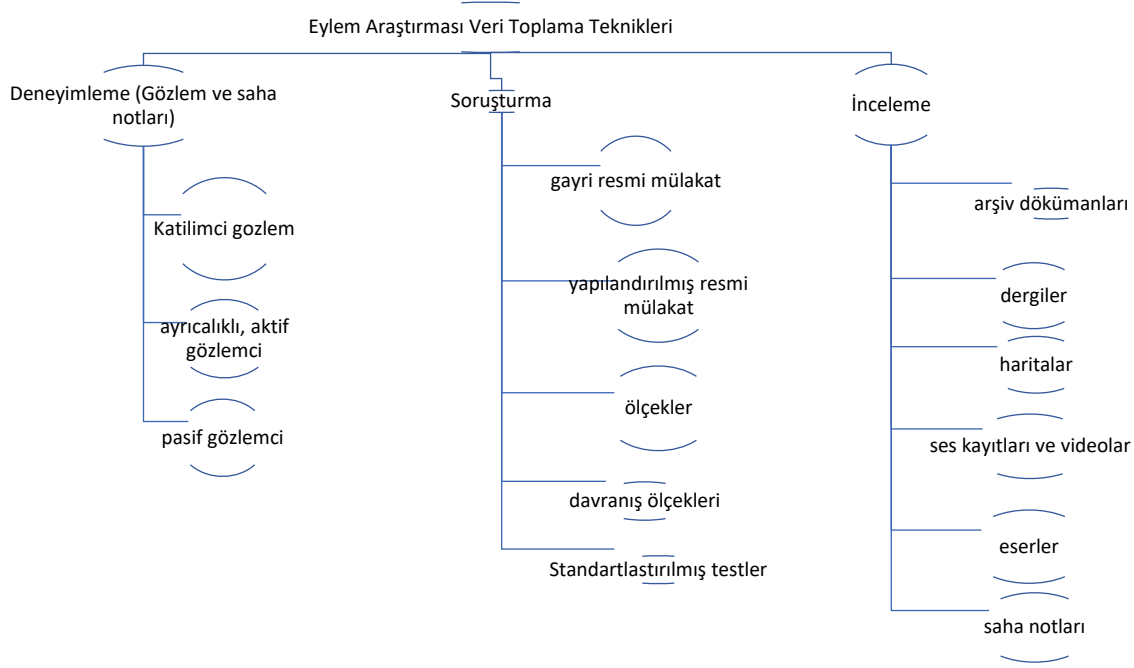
Eylem Araştırması Veri Toplama Teknikleri

Deneyimleme (Gözlem ve saha notları)

Katilimci gozlem

ayrıcalıklı, aktif gözlemci

pasif gözlemci

Soruşturma

gayri resmi mülakat

yapılandırılmış resmi mülakat

ölçekler

davranış ölçekleri

Standartlastırılmış testler

İnceleme

arşiv dökümanları

dergiler

haritalar

ses kayıtları ve videolar

eserler

saha notları